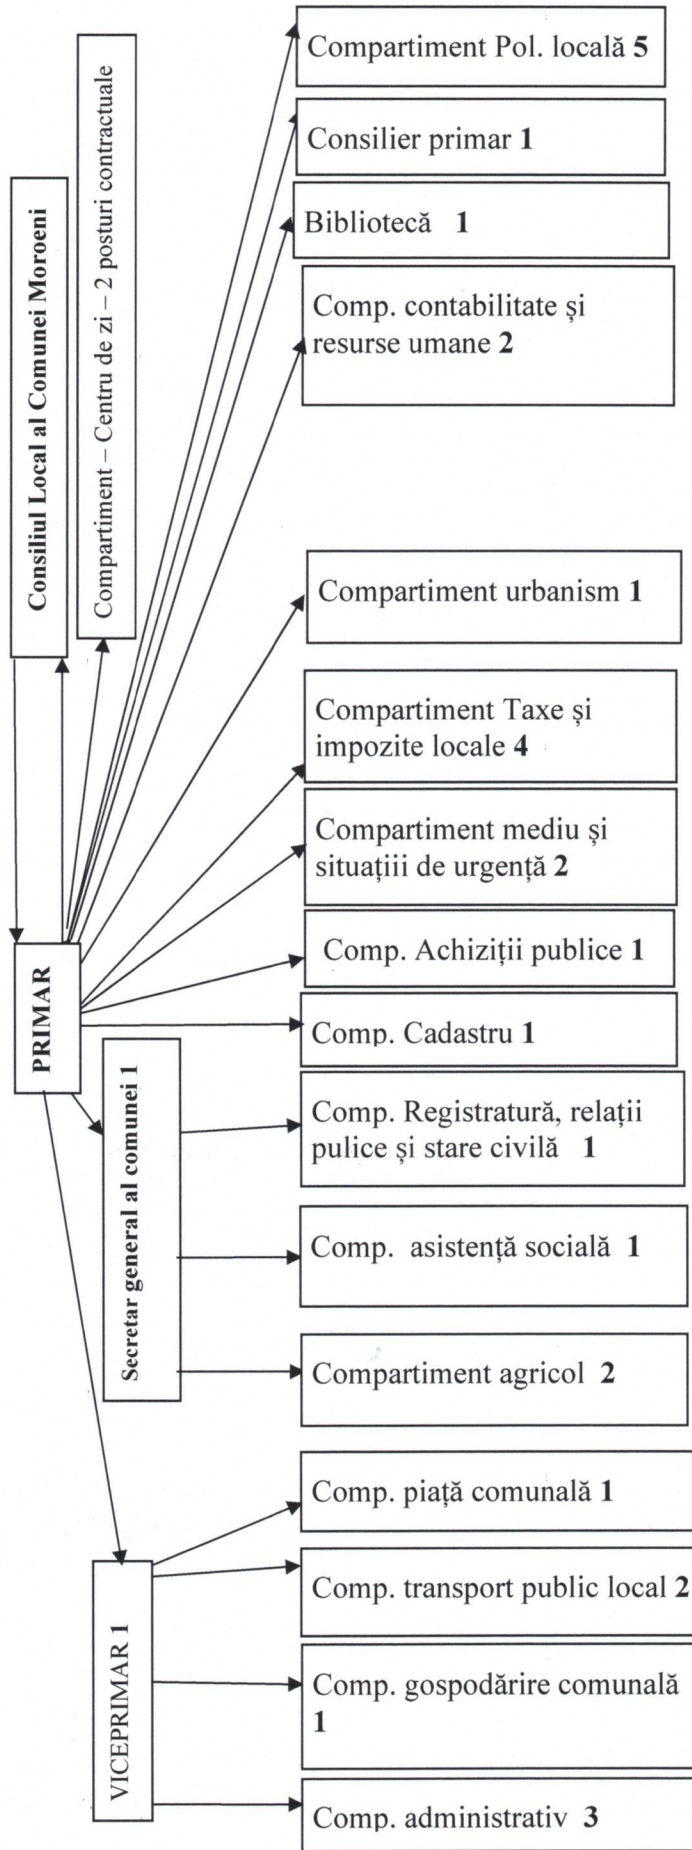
Consiliul Local al Comunei Moroeni

Compartiment – Centru de zi – 2 posturi contractuale

Compartiment Pol. locală 5

Consilier primar 1

Bibliotecă 1

Comp. contabilitate și resurse umane 2

Compartiment urbanism 1

Compartiment Taxe și impozite locale 4

Compartiment mediu și situațiii de urgență 2

Comp. Achiziții publice 1

PRIMAR

Comp. Cadastru 1

Secretar general al comunei 1

Comp. Registratură, relații pulice și stare civilă 1

Comp. asistență socială 1

Compartiment agricol 2

Comp. piață comunală 1

VICEPRIMAR 1

Comp. transport public local 2

Comp. gospodărire comunală 1

Comp. administrativ 3